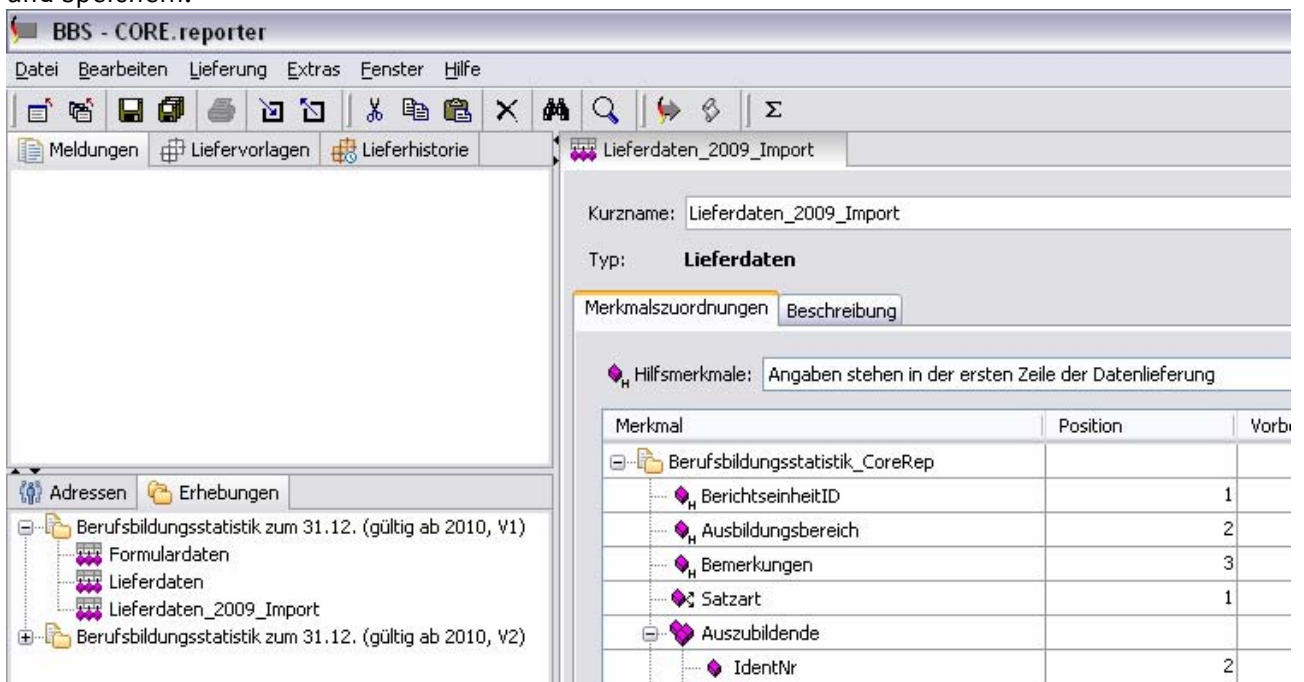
und speichern.

BBS - CORE.reporter

Datei Bearbeiten Lieferung Extras Fenster Hilfe

Σ

Meldungen | Liefervorlagen | Lieferhistorie

Lieferdaten_2009_Import

Kurzname: Lieferdaten_2009_Import

Typ: Lieferdaten

Merkmalszuordnungen | Beschreibung

H Hilfsmerkmale: Angaben stehen in der ersten Zeile der Datenlieferung

| Merkmal | Position | Vorb |
|---|---|---|
| Berufsbildungsstatistik_CoreRep | | |
| H BerichtseinheitID | 1 | |
| H Ausbildungsbereich | 2 | |
| H Bemerkungen | 3 | |
| Satzart | 1 | |
| Auszubildende | | |
| IdentNr | 2 | |

Adressen | Erhebungen

Berufsbildungsstatistik zum 31.12. (gültig ab 2010, V1)
Formulardaten
Lieferdaten
Lieferdaten_2009_Import
Berufsbildungsstatistik zum 31.12. (gültig ab 2010, V2)